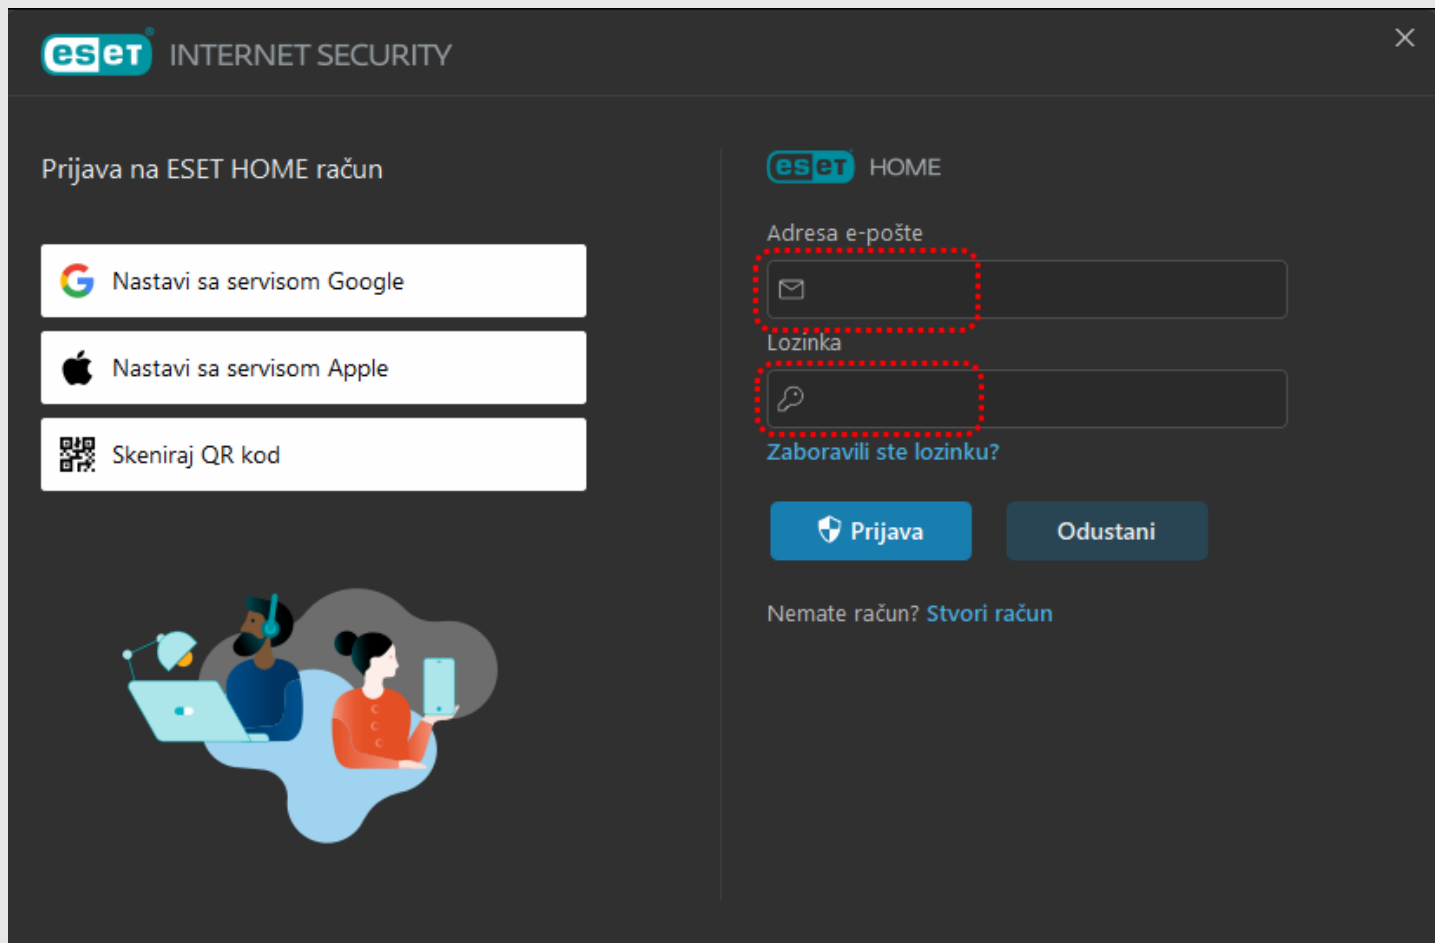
eset INTERNET SECURITY

Prijava na ESET HOME račun

Nastavi sa servisom Google

Nastavi sa servisom Apple

Skeniraj QR kod

eset HOME

Adresa e-pošte

Lozinka

Zaboravili ste lozinku?

Prijava

Odustani

Nemate račun? Stvori račun